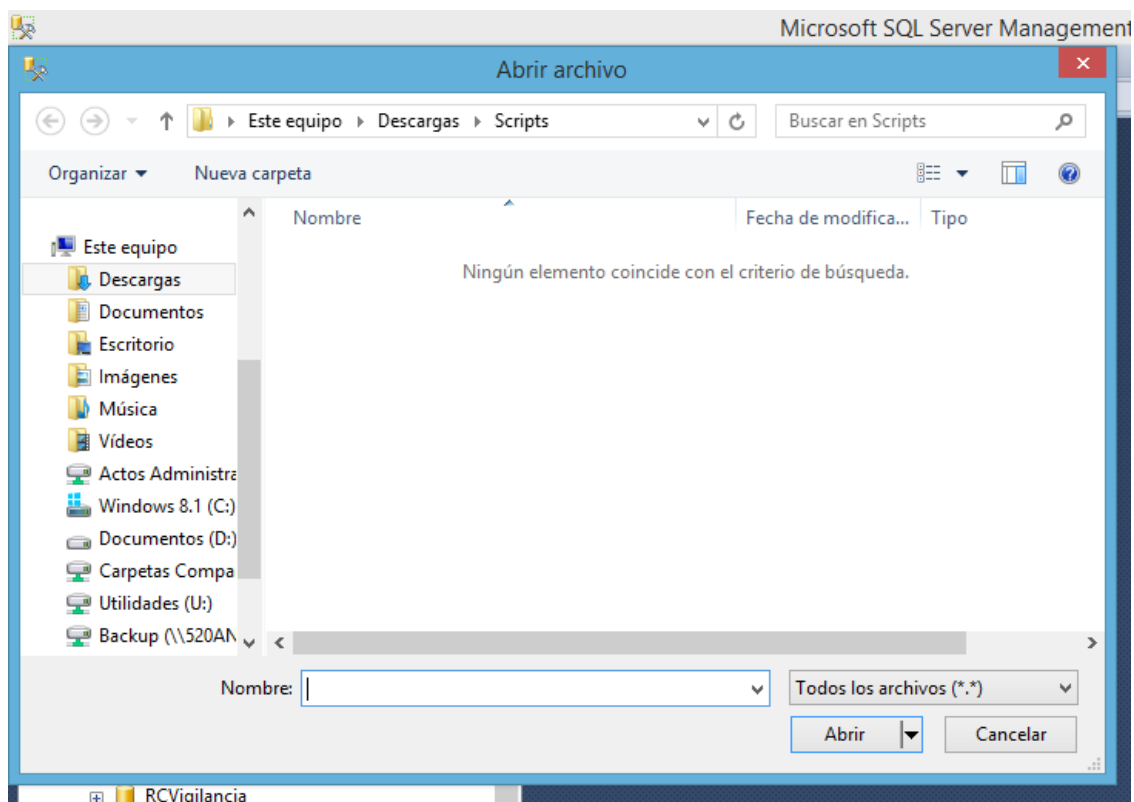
Microsoft SQL Server Managemen

Abrir archivo

Este equipo ▸ Descargas ▸ Scripts

Buscar en Scripts

Organizar ▾ Nueva carpeta

| Nombre | Fecha de modifica... | Tipo |
|---|---|---|

Ningún elemento coincide con el criterio de búsqueda.

Este equipo
Descargas
Documentos
Escritorio
Imágenes
Música
Vídeos
Actos Administra
Windows 8.1 (C:)
Documentos (D:)
Carpetas Compa
Utilidades (U:)
Backup (\\520AN

Nombre:

Todos los archivos (*.*)

Abrir

Cancelar

RCVigilancia